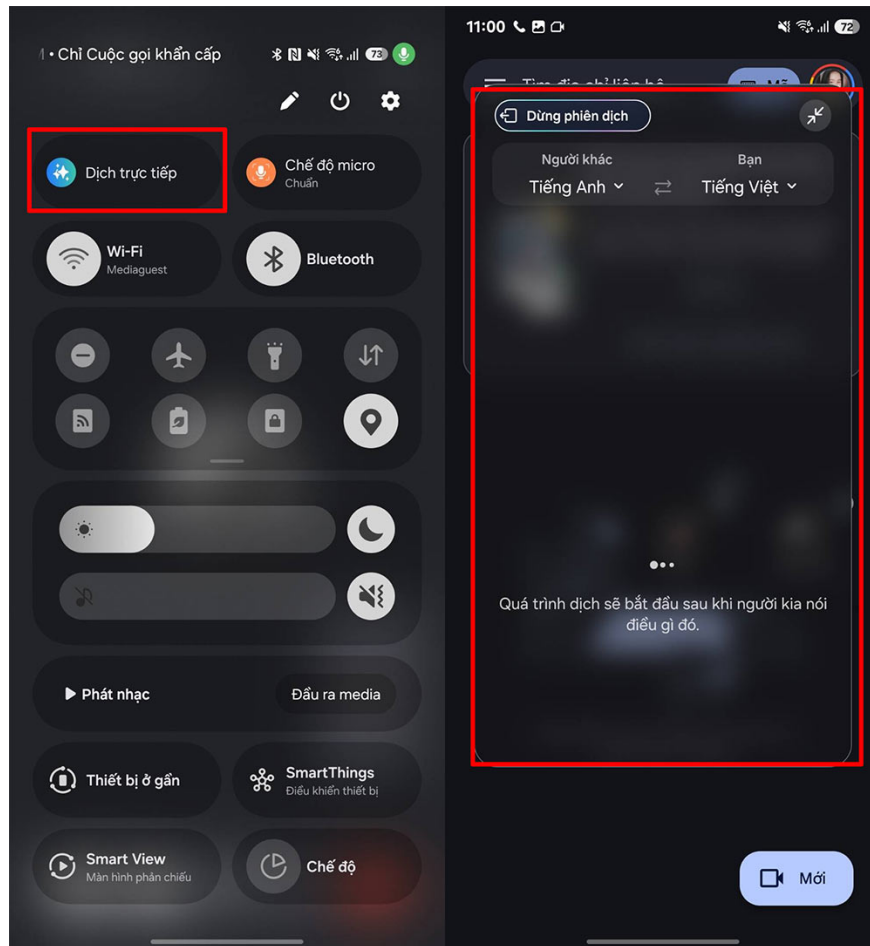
• Chỉ Cuộc gọi khẩn cấp 73

Dịch trực tiếp

Chế độ micro
Chuẩn

Wi-Fi
Mediaguest

Bluetooth

Phát nhạc

Đầu ra media

Thiết bị ở gần

SmartThings
Điều khiển thiết bị

Smart View
Màn hình phản chiếu

Chế độ

11:00 72

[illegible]

Dừng phiên dịch

Người khác
Tiếng Anh

Bạn
Tiếng Việt

Quá trình dịch sẽ bắt đầu sau khi người kia nói điều gì đó.

Mới